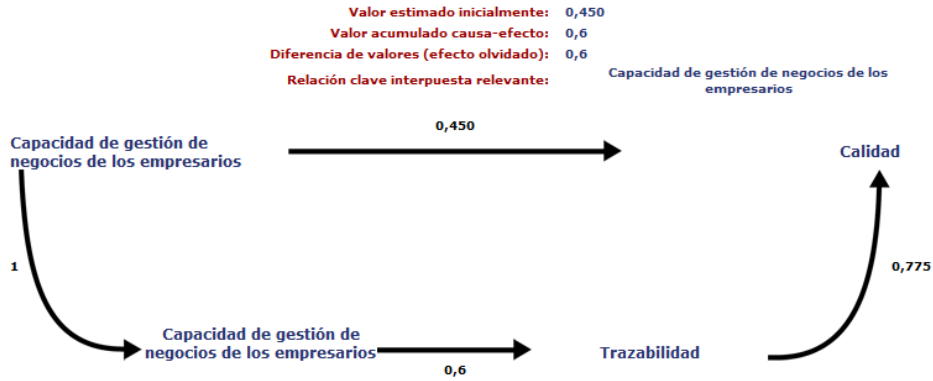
Valor estimado inicialmente: 0,450
Valor acumulado causa-efecto: 0,6
Diferencia de valores (efecto olvidado): 0,6
Relación clave interpuesta relevante: Capacidad de gestión de negocios de los empresarios

Capacidad de gestión de negocios de los empresarios

0,450

Calidad

1

0,775

Capacidad de gestión de negocios de los empresarios

0,6

Trazabilidad